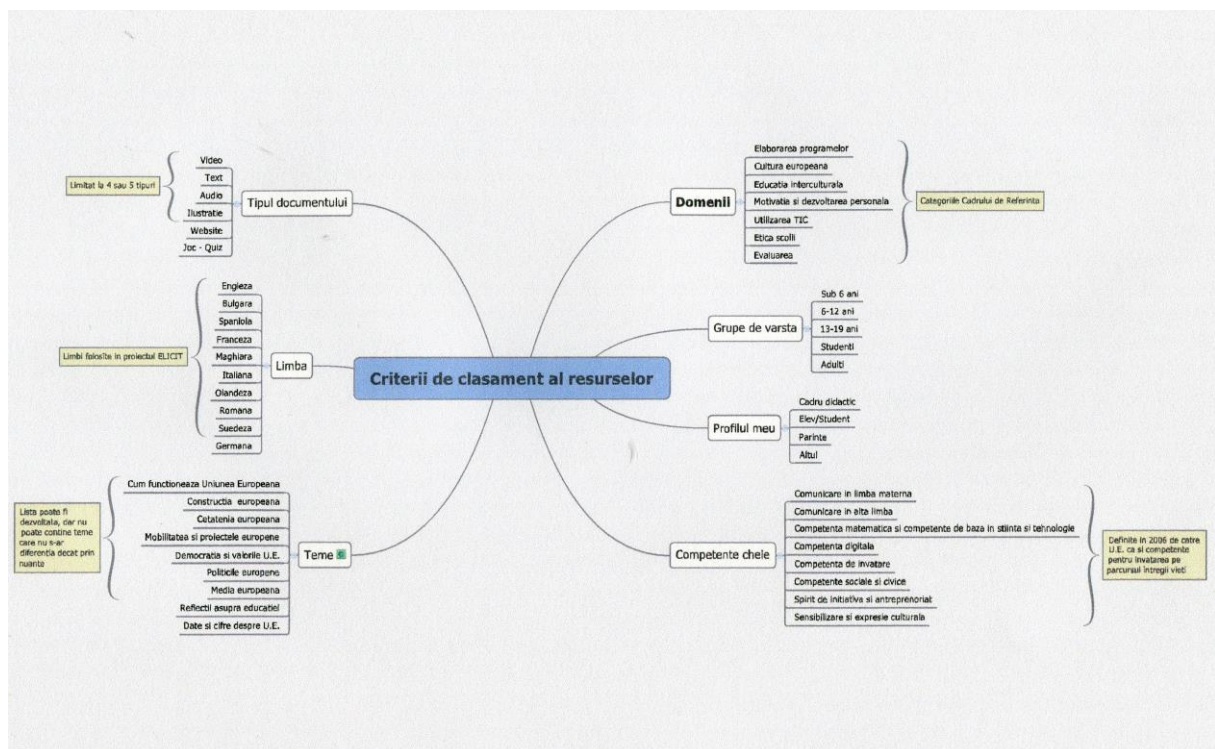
Criterii de clasament al resurselor

Tipul documentului
Video
Text
Audio
Ilustratie
Website
Joc - Quiz
Limitat la 4 sau 5 tipuri

Limba
Engleza
Bulgara
Spaniola
Franceza
Maghiara
Italiana
Olandeza
Romana
Suedeza
Germana
Limbi folosite in proiectul ELICIT

Teme
Cum functioneaza Uniunea Europeana
Constructia europeana
Cetatenia europeana
Mobilitatea si proiectele europene
Democratia si valorile U.E.
Politicile europene
Media europeana
Reflectii asupra educatiei
Date si cifre despre U.E.
Lista poate fi dezvoltata, dar nu poate contine teme care nu s-ar diferentia decat prin nuante

Domenii
Elaborarea programelor
Cultura europeana
Educatia interculturala
Motivatia si dezvoltarea personala
Utilizarea TIC
Etica scolii
Evaluarea
Categoriile Cadrului de Referinta

Grupe de varsta
Sub 6 ani
6-12 ani
13-19 ani
Studenti
Adulti

Profilul meu
Cadru didactic
Elev/Student
Parinte
Altul

Competente chele
Comunicare in limba materna
Comunicare in alta limba
Competenta matematica si competente de baza in stiinta si tehnologie
Competenta digitala
Competenta de invatare
Competente sociale si civice
Spirit de initiativa si antreprenoriat
Sensibilizare si exprese culturala
Definite in 2006 de catre U.E. ca si competente pentru invatarea pe parcursul intregii vieti